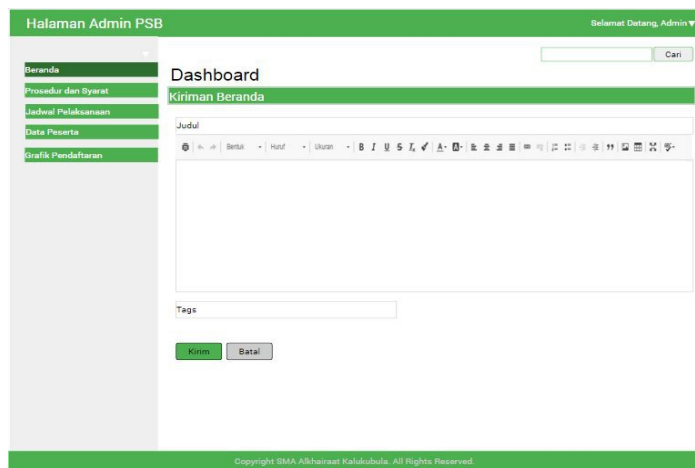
Halaman Admin PSB

Selamat Datang, Admin ▾

Cari

Beranda

Prosedur dan Syarat

Jadwal Pelaksanaan

Data Peserta

Grafik Pendaftaran

Dashboard

Kiriman Beranda

Judul

Bentuk Huruf Ukuran B I U S

Tags

Kirim Batal

Copyright SMA Alkhairaat Kalukubula. All Rights Reserved.